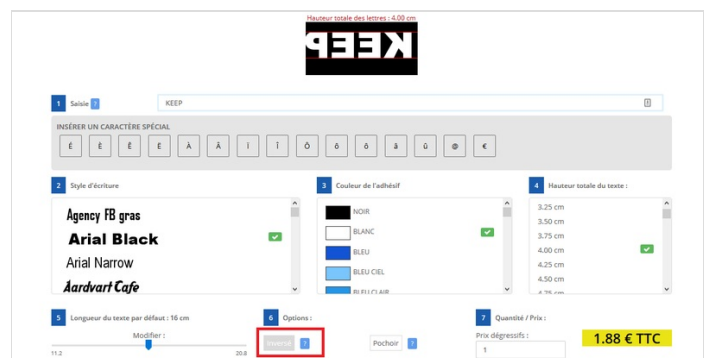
Hauteur totale des lettres : 4.00 cm

KEEP

1 Saisie ?

KEEP

INSÉRER UN CARACTÈRE SPÉCIAL

Ê È Ê Ë À Â Ï Î Ô ô ö â û @ €

2 Style d'écriture

Agency FB gras
Arial Black
Arial Narrow
Aardvart Cafe

3 Couleur de l'adhésif

NOIR
BLANC
BLEU
BLEU CIEL
BLEU CLAIR

4 Hauteur totale du texte :

3.25 cm
3.50 cm
3.75 cm
4.00 cm
4.25 cm
4.50 cm
4.75 cm

5 Longueur du texte par défaut : 16 cm

Modifier :

11.2

20.8

6 Options :

Inversé ?

Pochoir ?

7 Quantité / Prix :

Prix dégressifs :

1

1.88 € TTC